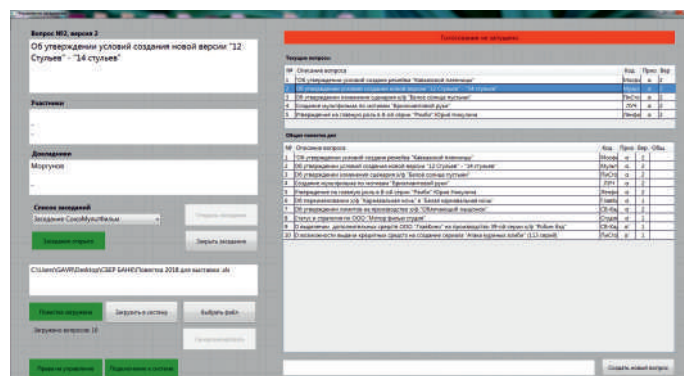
Вопрос №2, версия 2
Об утверждении условий создания новой версии "12 Стульев" - "14 стульев"

Участники

Докладчики
Моргунов

Список заседаний
Заседание СоюзМультФильм

Заседание открыто

Закрыть заседание

C:\Users\GAVR\Desktop\СБЕР БАНК\Повестка 2018 для выставки .xls

Повестка загружена
Загрузить в систему
Выбрать файл
Загружено вопросов 10

Голосование не запущено

Текущие вопросы

| № | Описание вопроса | Код | Прио | Вер |
|---|---|---|---|---|
| 1 | "Об утверждении условий создания ремейка "Кавказской пленницы" | Мосфи | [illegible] | 2 |
| 2 | Об утверждении условий создания новой версии "12 Стульев" - "14 стульев" | Мульт | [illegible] | 2 |
| 3 | Об утверждении изменения сценария к/ф "Белое солнце пустыни" | ПиСто | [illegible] | 2 |
| 4 | Создание мультфильма по мотивам "Бриллиантовой руки" | ЛУЧ | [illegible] | 2 |
| 5 | Утверждение на главную роль в 8-ой серии "Рэмбо" Юрия Никулина | Ленфи | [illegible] | 2 |

Общая повестка дня

| № | Описание вопроса | Код | Прио | Вер | Обь |
|---|---|---|---|---|---|
| 1 | "Об утверждении условий создания ремейка "Кавказской пленницы" | Мосфи | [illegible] | 2 | |
| 2 | Об утверждении условий создания новой версии "12 Стульев" - "14 стульев" | Мульт | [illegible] | 2 | |
| 3 | Об утверждении изменения сценария к/ф "Белое солнце пустыни" | ПиСто | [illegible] | 2 | |
| 4 | Создание мультфильма по мотивам "Бриллиантовой руки" | ЛУЧ | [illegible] | 2 | |
| 5 | Утверждение на главную роль в 8-ой серии "Рэмбо" Юрия Никулина | Ленфи | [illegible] | 2 | |
| 6 | Об переименовании х/ф "Карнавальная ночь" в "Бизнес карнавальная ночь" | ГлавКи | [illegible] | 2 | |
| 7 | Об утверждении планов на производство х/ф "Облачающий эндшпиль" | СБ-Кц | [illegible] | 2 | |
| 8 | Статус и стратегия ООО "Мотор фильм студия" | Студи | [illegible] | 2 | |
| 9 | О выделении дополнительных средств ООО "Горбфилм" на производство 39-ой серии х/ф "Робин Гуд" | СБ-Кц | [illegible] | 1 | |
| 10 | О возможности выдачи кредитных средств на создание сериала "Атака куриных ягнят" (113 серий) | ПиСто | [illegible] | 1 | |

Создать новый вопрос

Права на управление
Подключение к системе